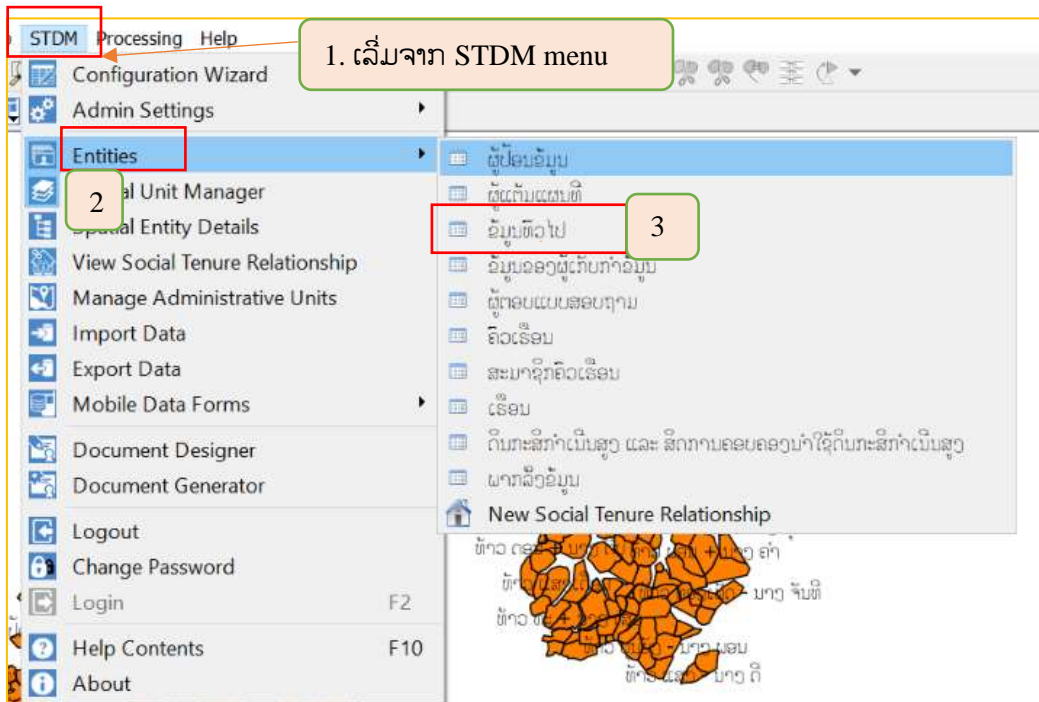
STDM Processing Help

1. ເລີ່ມຈາກ STDM menu

Configuration Wizard
Admin Settings
Entities
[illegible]al Unit Manager
2
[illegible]al Entity Details
View Social Tenure Relationship
Manage Administrative Units
Import Data
Export Data
Mobile Data Forms
Document Designer
Document Generator
Logout
Change Password
Login F2
Help Contents F10
About

ຜູ້ປ້ອນຂໍ້ມູນ
ຜູ້ແຕ້ມແຜນທີ່
ຂໍ້ມູນທົ່ວໄປ
3
ຂໍ້ມູນຂອງຜູ້ເກັບກໍາຂໍ້ມູນ
ຜູ້ຕອບແບບສອບຖາມ
ຄົວເຮືອນ
ສະມາຊິກຄົວເຮືອນ
ເຮືອນ
ດິນກະສິກໍາເນີນສູງ ແລະ ສິດການຄອບຄອງນໍາໃຊ້ດິນກະສິກໍາເນີນສູງ
ພາກສົ່ງຂໍ້ມູນ
New Social Tenure Relationship

ທ້າວ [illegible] ຄໍາ
ນາງ ຈັນທີ
ທ້າວ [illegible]
ນາງ ພອນ
ນາງ ດີ